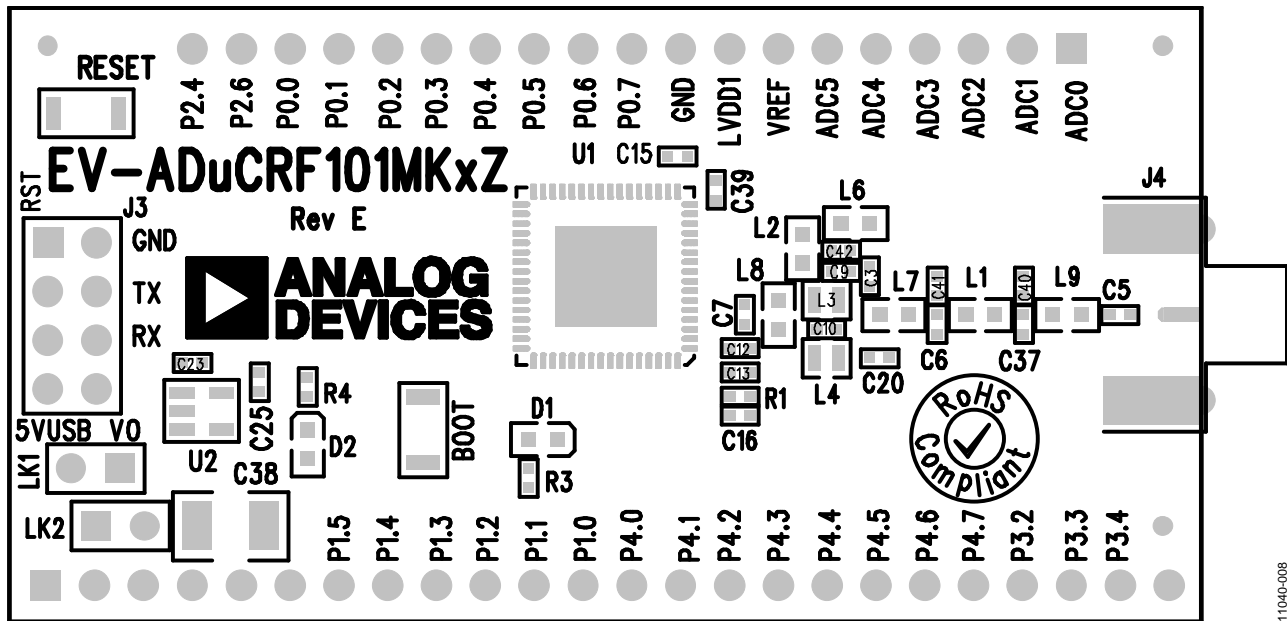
RESET

P2.4 P2.6 P0.0 P0.1 P0.2 P0.3 P0.4 P0.5 P0.6 P0.7 GND LVDD1 VREF ADC5 ADC4 ADC3 ADC2 ADC1 ADC0

EV-ADuCRF101MKxZ

U1 C15

C39

RST J3

Rev E

GND

TX

RX

ANALOG DEVICES

L6

L2

C42

C9

C3

L8

L3

L7 C41 L1 C40 L9 C5

J4

C7

C10

C12

C13

R1

C16

L4

C20

C6

C37

C23

C25

R4

D2

BOOT

D1

R3

RoHS Compliant

5VUSB VO

LK1

U2

C38

LK2

P1.5 P1.4 P1.3 P1.2 P1.1 P1.0 P4.0 P4.1 P4.2 P4.3 P4.4 P4.5 P4.6 P4.7 P3.2 P3.3 P3.4

11040-008